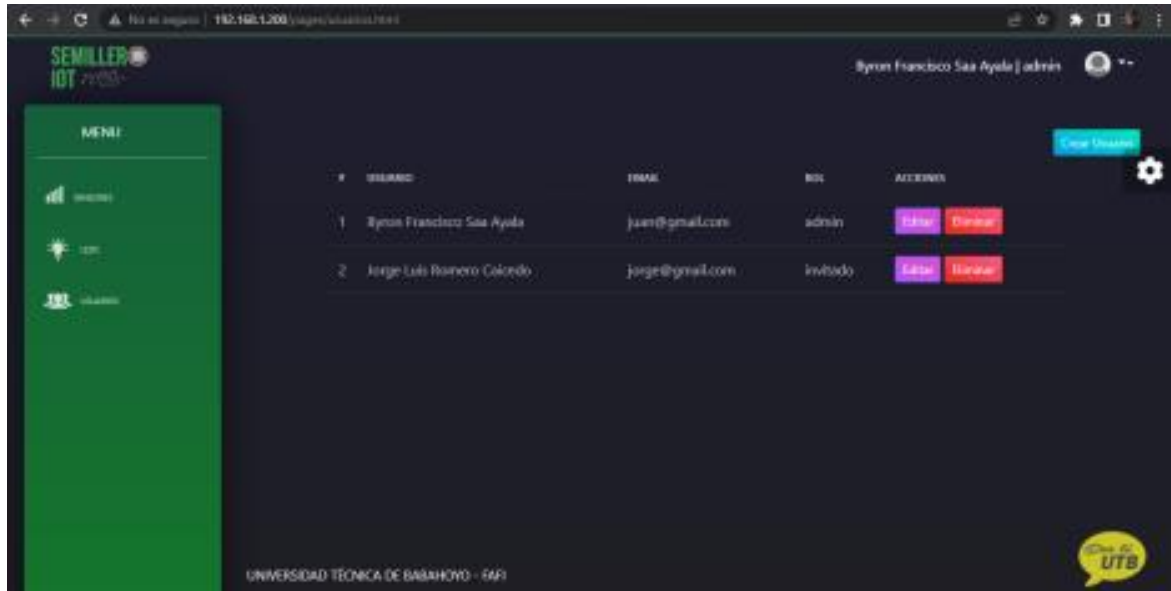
No es seguro | 192.168.1.200/pages/usuarios.html

SEMILLERO IOT

Byron Francisco Saa Ayala | admin

MENU

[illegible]

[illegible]

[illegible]

Crear Usuario

| # | USUARIO | EMAIL | ROL | ACCIONES |
|---|---|---|---|---|
| 1 | Byron Francisco Saa Ayala | juan@gmail.com | admin | Editar Eliminar |
| 2 | Jorge Luis Romero Caicedo | jorge@gmail.com | invitado | Editar Eliminar |

UNIVERSIDAD TÉCNICA DE BABAHOYO - FAFI

UTB